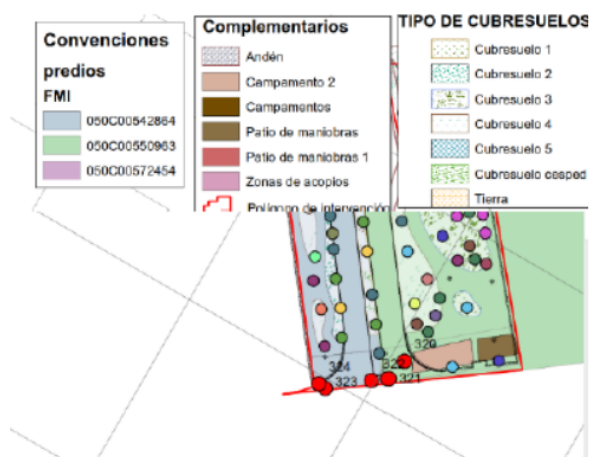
Convenciones predios
FMI
050C00542864
050C00550963
050C00572454

Complementarios
Andén
Campamento 2
Campamentos
Patio de maniobras
Patio de maniobras 1
Zonas de acopios
Polígono de intervención

TIPO DE CUBRESUELOS
Cubresuelo 1
Cubresuelo 2
Cubresuelo 3
Cubresuelo 4
Cubresuelo 5
Cubresuelo cesped
Tierra

320
324
322
323
321